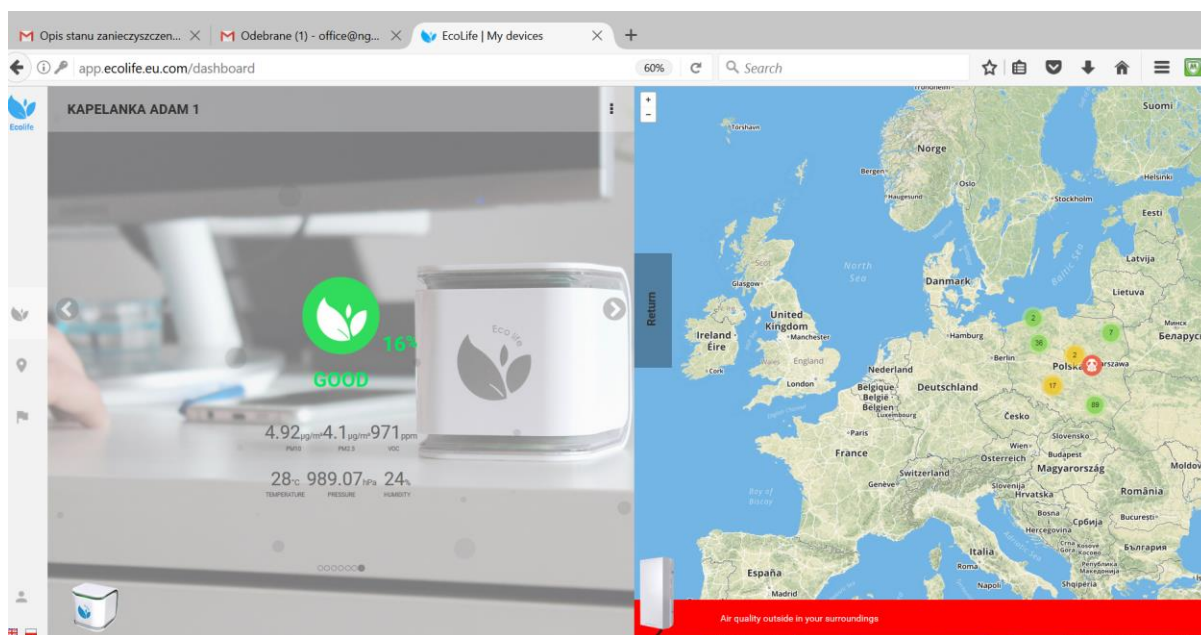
M Opis stanu zanieczyszczen... × | M Odebrane (1) - office@ng... × | EcoLife | My devices × | +

app.ecolife.eu.com/dashboard 60% Search

EcoLife

KAPELANKA ADAM 1

16%

GOOD

4.92 μg/m³ PM10 4.1 μg/m³ PM2.5 971 ppm VOC

28 °C TEMPERATURE 989.07 hPa PRESSURE 24 % HUMIDITY

Eco life

Return

Tórshavn
Norge
Bergen
Haugesund
Oslo
Stockholm
Suomi
Helsinki
Eesti
Latvija
Lietuva
Минск
Беларусь
North Sea
Danmark
Baltic Sea
Glasgow
United Kingdom
Manchester
Ireland
Éire
Cork
Wales
England
London
Hamburg
Berlin
Nederland
België
Belgique
Belgien
Luxembourg
Deutschland
Polska
Warszawa
Česko
Paris
France
Slovensko
Wien
Österreich
Budapest
Magyarország
Moldova
Schweiz
Suisse
Genève
Slovenija
Hrvatska
România
Bay of Biscay
Bosna
Hercegovina
Србија
Bucuresti
Crna Gora
Kosovo
Република Македонија
България
Shqipëria
Italia
Roma
Napoli
España
Madrid
2
36
7
2
17
89

Air quality outside in your surroundings